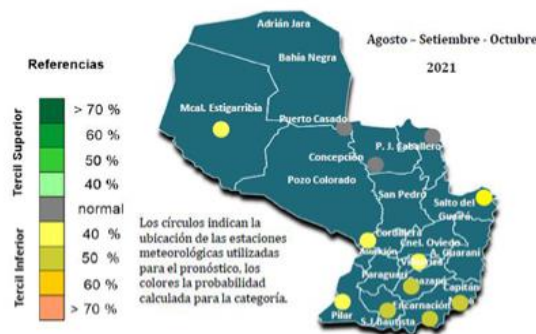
Agosto - Setiembre - Octubre
2021

Referencias

Tercil Superior
> 70 %
60 %
50 %
40 %
normal
Tercil Inferior
40 %
50 %
60 %
> 70 %

Adrián Jara
Bahía Negra
Mcal. Estigarribia
Puerto Casado
P. J. Caballero
Concepción
Pozo Colorado
San Pedro
Salto del Guairá
Cordillera
Asunción
Cnel. Oviedo
Villarrica
A. Guaraní
Paraguarí
Caazapá
Capitán
Pilar
Encarnación
S. J. Bautista

Los círculos indican la ubicación de las estaciones meteorológicas utilizadas para el pronóstico, los colores la probabilidad calculada para la categoría.